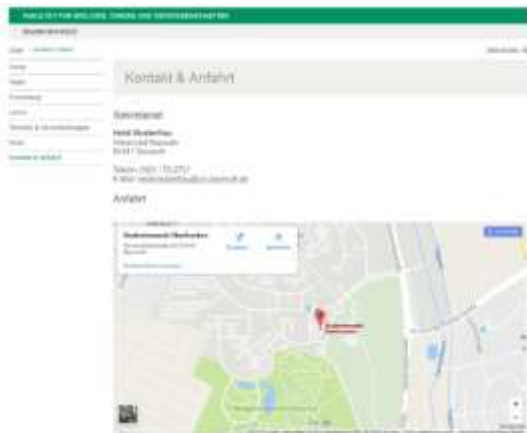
FAKULTÄT FÜR BIOLOGIE, CHEMIE UND GEOWISSENSCHAFTEN

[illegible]

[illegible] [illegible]

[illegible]

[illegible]

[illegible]

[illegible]

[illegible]

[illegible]

Kontakt & Anfahrt

Kontakt & Anfahrt

Sekretariat

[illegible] Musterfrau
Universität Bayreuth
95447 Bayreuth

Telefon: 0921 / 55-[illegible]
E-Mail: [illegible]@uni-bayreuth.de

Anfahrt

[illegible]
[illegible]
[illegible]
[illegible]